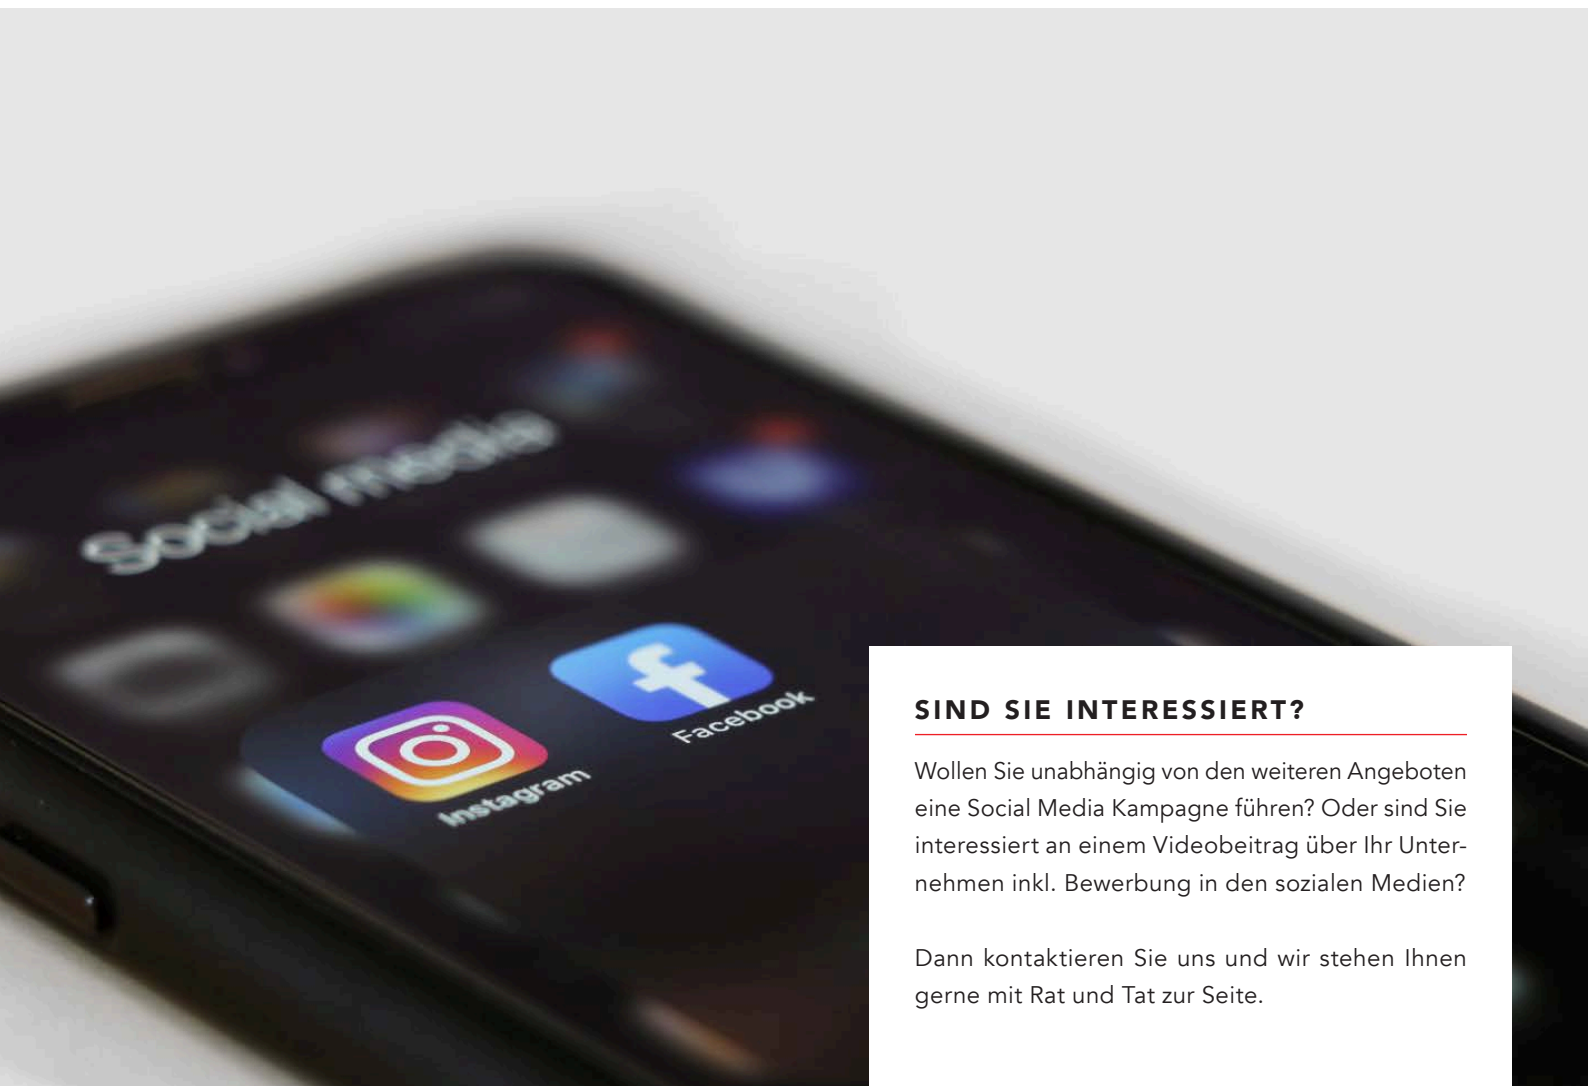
Social media

Instagram

Facebook

SIND SIE INTERESSIERT?

Wollen Sie unabhängig von den weiteren Angeboten eine Social Media Kampagne führen? Oder sind Sie interessiert an einem Videobeitrag über Ihr Unternehmen inkl. Bewerbung in den sozialen Medien?

Dann kontaktieren Sie uns und wir stehen Ihnen gerne mit Rat und Tat zur Seite.